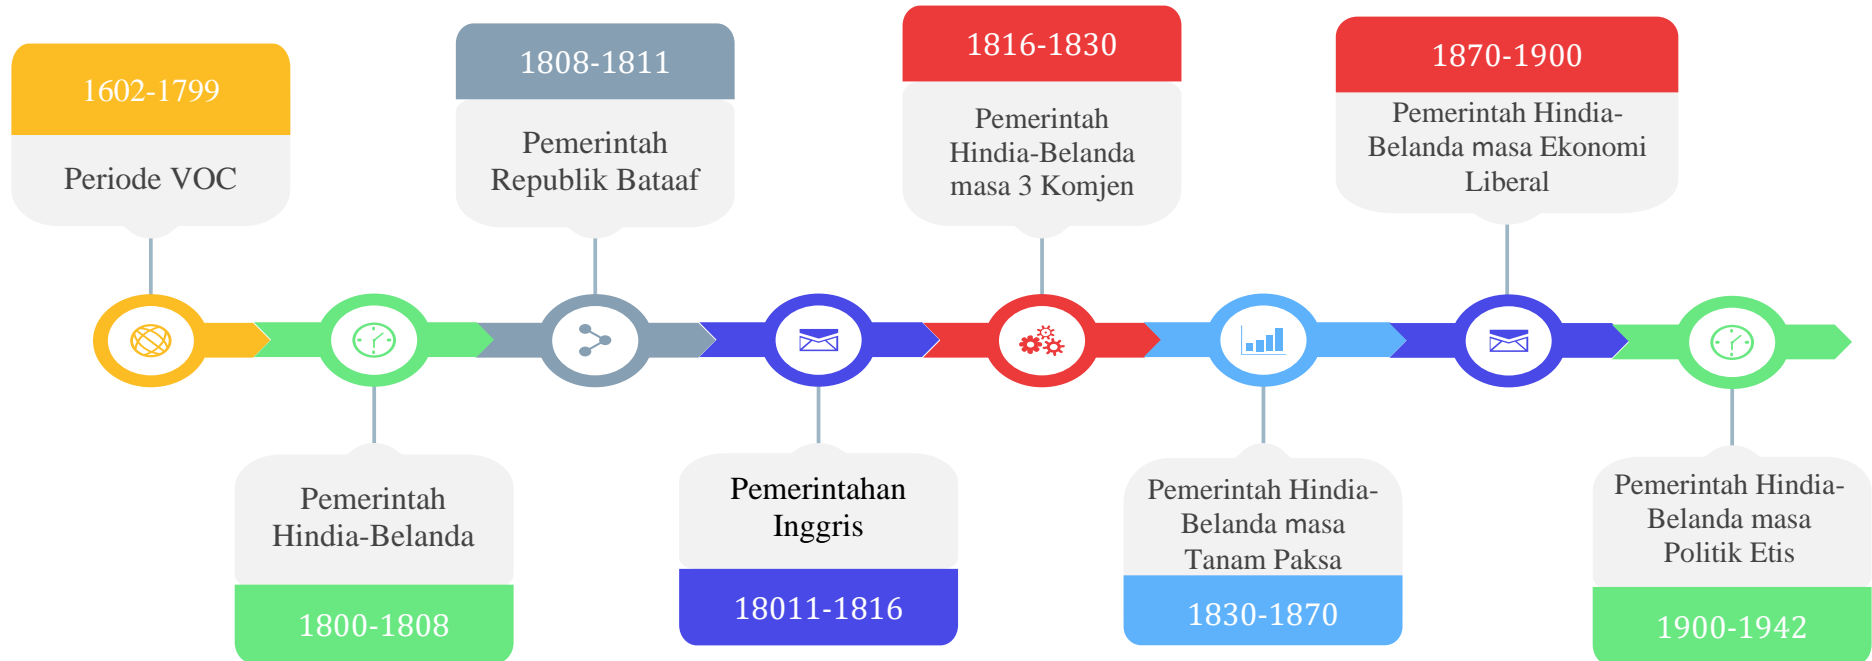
1602-1799

Periode VOC

Pemerintah Hindia-Belanda

1800-1808

1808-1811

Pemerintah Republik Bataaf

Pemerintahan Inggris

18011-1816

1816-1830

Pemerintah Hindia-Belanda masa 3 Komjen

Pemerintah Hindia-Belanda masa Tanam Paksa

1830-1870

1870-1900

Pemerintah Hindia-Belanda masa Ekonomi Liberal

Pemerintah Hindia-Belanda masa Politik Etis

1900-1942